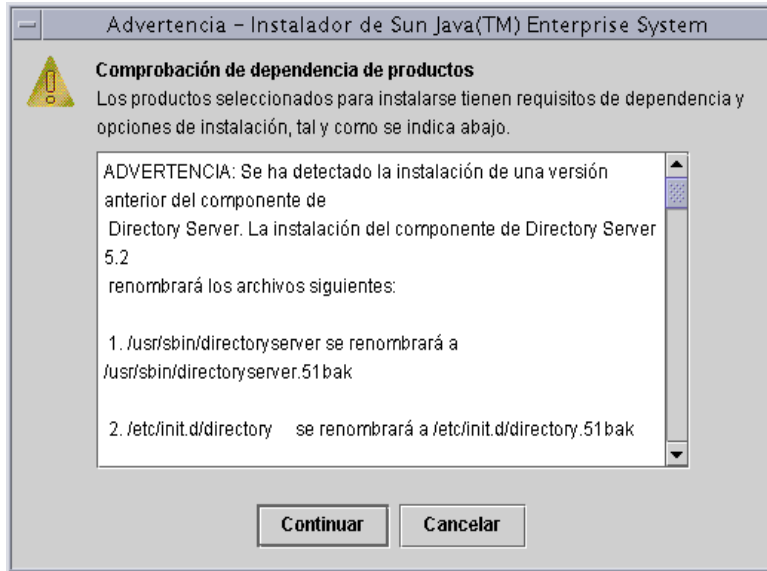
Advertencia - Instalador de Sun Java(TM) Enterprise System

Comprobación de dependencia de productos

Los productos seleccionados para instalarse tienen requisitos de dependencia y opciones de instalación, tal y como se indica abajo.

ADVERTENCIA: Se ha detectado la instalación de una versión anterior del componente de Directory Server. La instalación del componente de Directory Server 5.2 renombrará los archivos siguientes:

1. /usr/sbin/directoryserver se renombrará a /usr/sbin/directoryserver.51bak

2. /etc/init.d/directory se renombrará a /etc/init.d/directory.51bak

Continuar

Cancelar